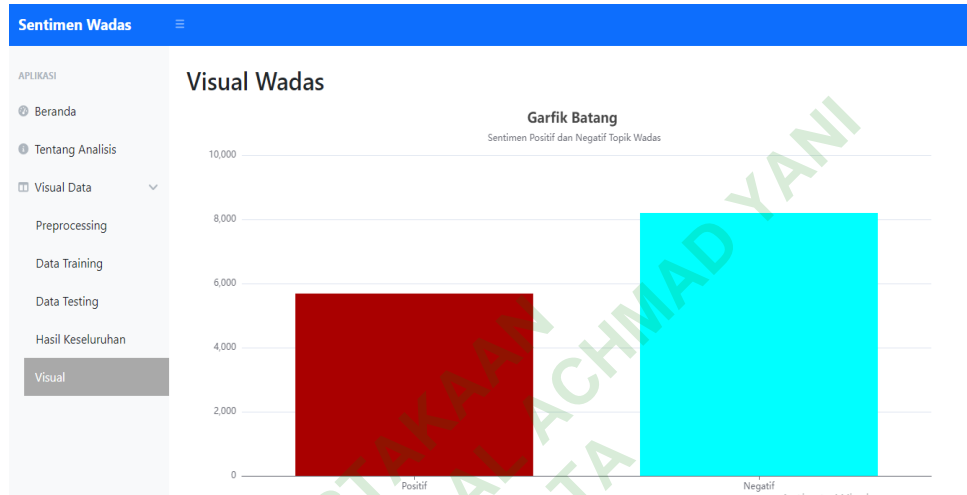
Sentimen Wadas ≡

APLIKASI
Beranda
Tentang Analisis
Visual Data
Preprocessing
Data Training
Data Testing
Hasil Keseluruhan
Visual

Visual Wadas

Garfik Batang
Sentimen Positif dan Negatif Topik Wadas

10,000
8,000
6,000
4,000
2,000
0

Positif
Negatif

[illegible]TAKAAN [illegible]AL ACHMAD YANI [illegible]TA